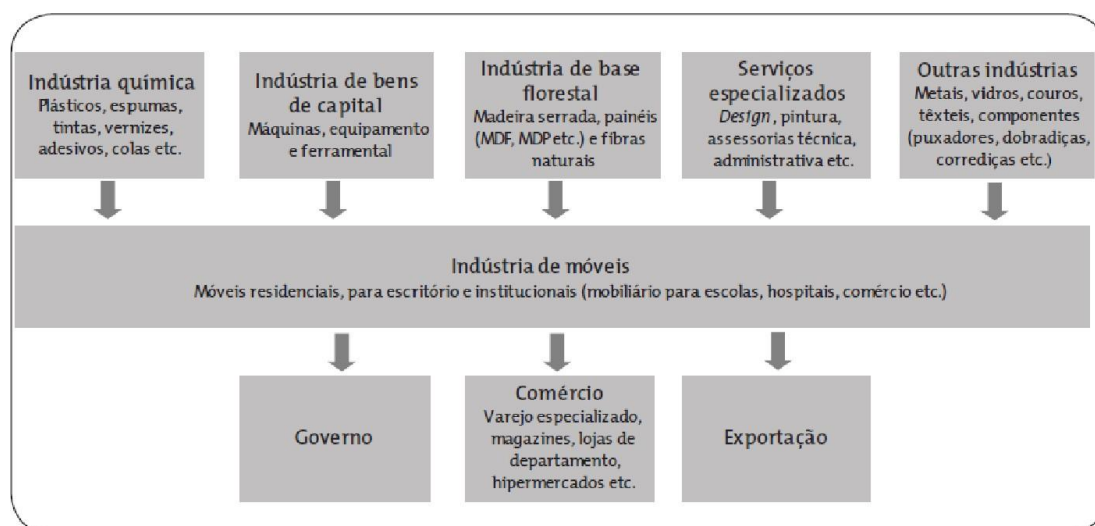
Indústria química
Plásticos, espumas, tintas, vernizes, adesivos, colas etc.

Indústria de bens de capital
Máquinas, equipamento e ferramental

Indústria de base florestal
Madeira serrada, painéis (MDF, MDP etc.) e fibras naturais

Serviços especializados
*Design*, pintura, assessorias técnica, administrativa etc.

Outras indústrias
Metais, vidros, couros, têxteis, componentes (puxadores, dobradiças, corrediças etc.)

Indústria de móveis
Móveis residenciais, para escritório e institucionais (mobiliário para escolas, hospitais, comércio etc.)

Governo

Comércio
Varejo especializado, magazines, lojas de departamento, hipermercados etc.

Exportação